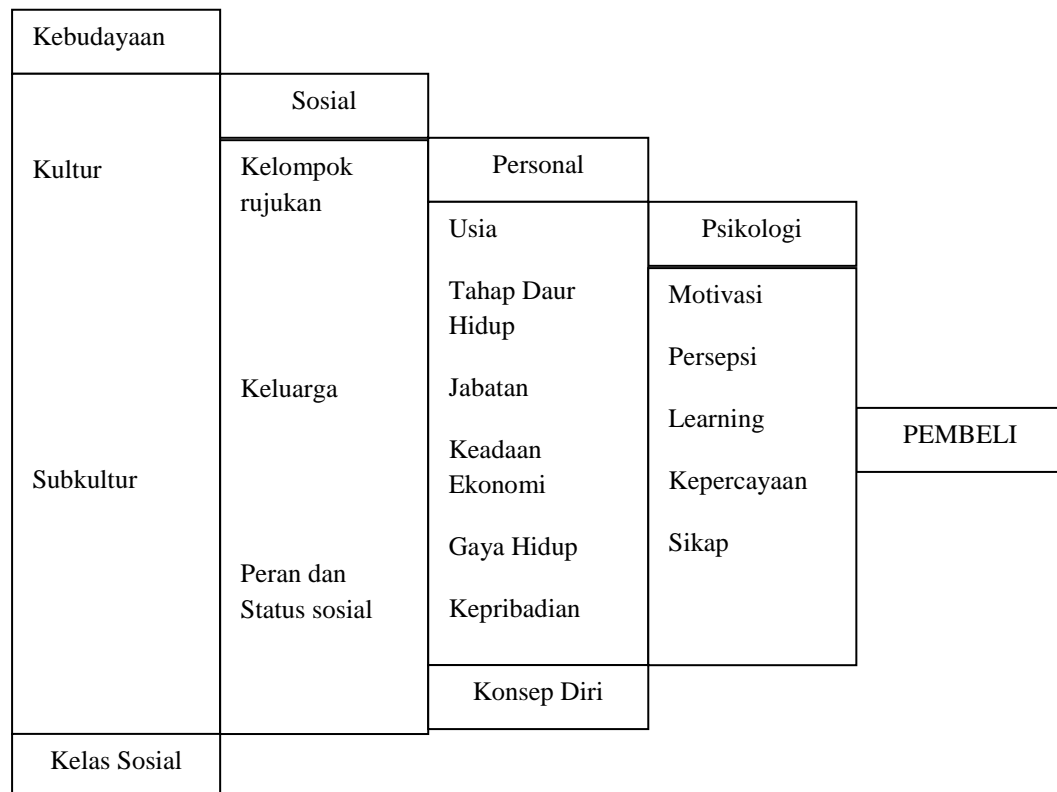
Kebudayaan

Kultur

Subkultur

Kelas Sosial

Sosial

Kelompok rujukan

Keluarga

Peran dan Status sosial

Personal

Usia

Tahap Daur Hidup

Jabatan

Keadaan Ekonomi

Gaya Hidup

Kepribadian

Konsep Diri

Psikologi

Motivasi

Persepsi

Learning

Kepercayaan

Sikap

PEMBELI